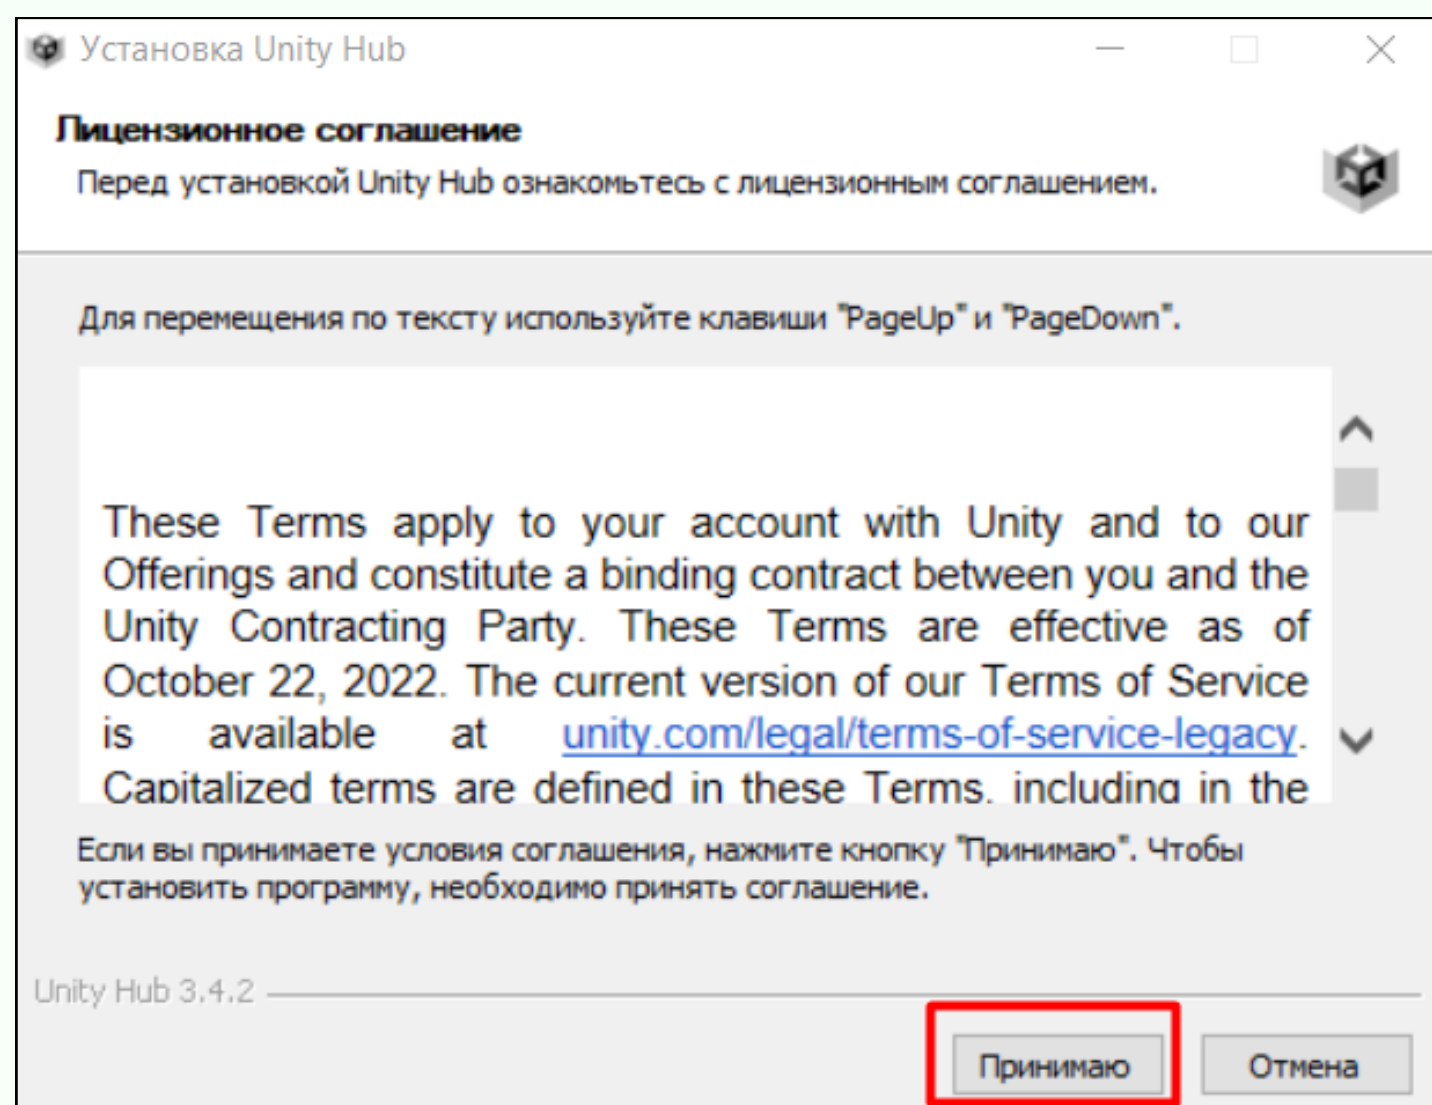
Установка Unity Hub

Лицензионное соглашение

Перед установкой Unity Hub ознакомьтесь с лицензионным соглашением.

Для перемещения по тексту используйте клавиши "PageUp" и "PageDown".

These Terms apply to your account with Unity and to our Offerings and constitute a binding contract between you and the Unity Contracting Party. These Terms are effective as of October 22, 2022. The current version of our Terms of Service is available at unity.com/legal/terms-of-service-legacy. Capitalized terms are defined in these Terms, including in the

Если вы принимаете условия соглашения, нажмите кнопку "Принимаю". Чтобы установить программу, необходимо принять соглашение.

Unity Hub 3.4.2

Принимаю

Отмена